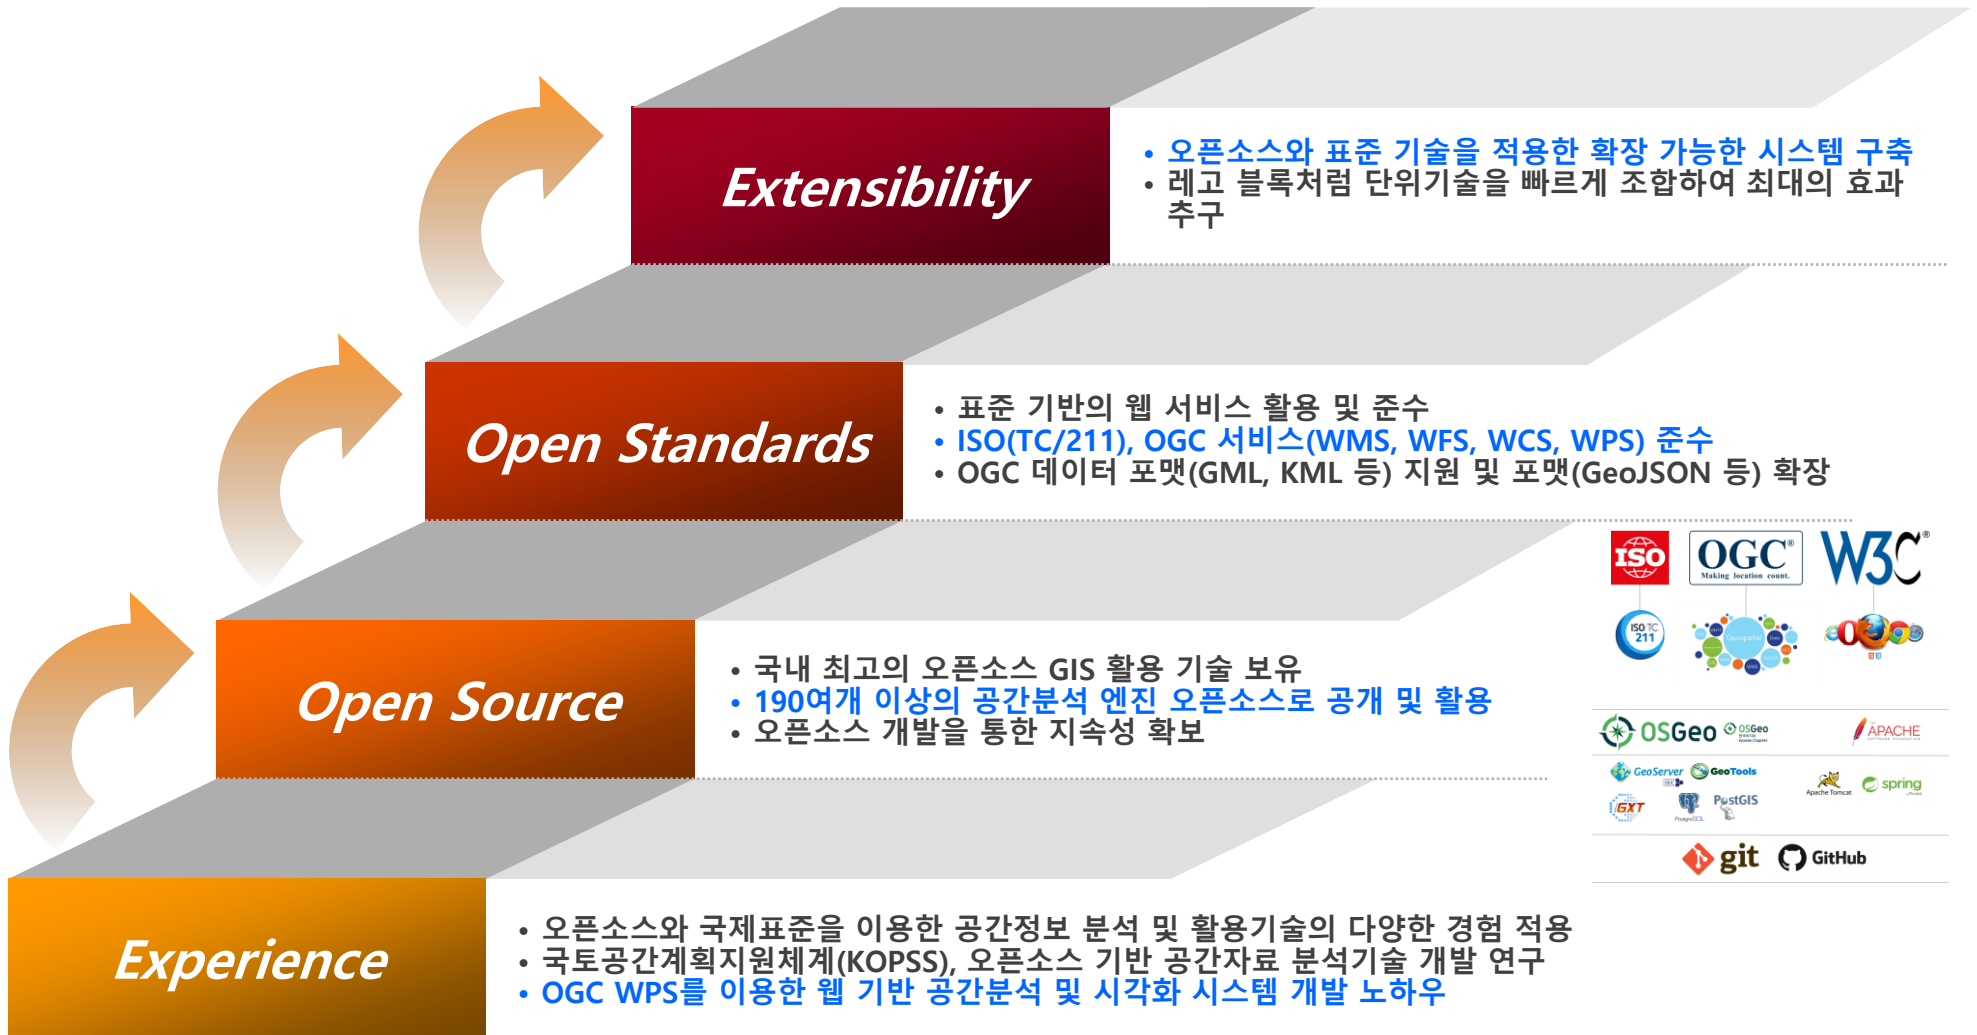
Extensibility

• 오픈소스와 표준 기술을 적용한 확장 가능한 시스템 구축
• 레고 블록처럼 단위기술을 빠르게 조합하여 최대의 효과 추구

Open Standards

• 표준 기반의 웹 서비스 활용 및 준수
• ISO(TC/211), OGC 서비스(WMS, WFS, WCS, WPS) 준수
• OGC 데이터 포맷(GML, KML 등) 지원 및 포맷(GeoJSON 등) 확장

ISO OGC Making location count. W3C
ISO TC 211

Open Source

• 국내 최고의 오픈소스 GIS 활용 기술 보유
• 190여개 이상의 공간분석 엔진 오픈소스로 공개 및 활용
• 오픈소스 개발을 통한 지속성 확보

OSGeo OSGeo APACHE
GeoServer GeoTools Apache Tomcat spring
GXT PostgreSQL PostGIS
git GitHub

Experience

• 오픈소스와 국제표준을 이용한 공간정보 분석 및 활용기술의 다양한 경험 적용
• 국토공간계획지원체계(KOPSS), 오픈소스 기반 공간자료 분석기술 개발 연구
• OGC WPS를 이용한 웹 기반 공간분석 및 시각화 시스템 개발 노하우